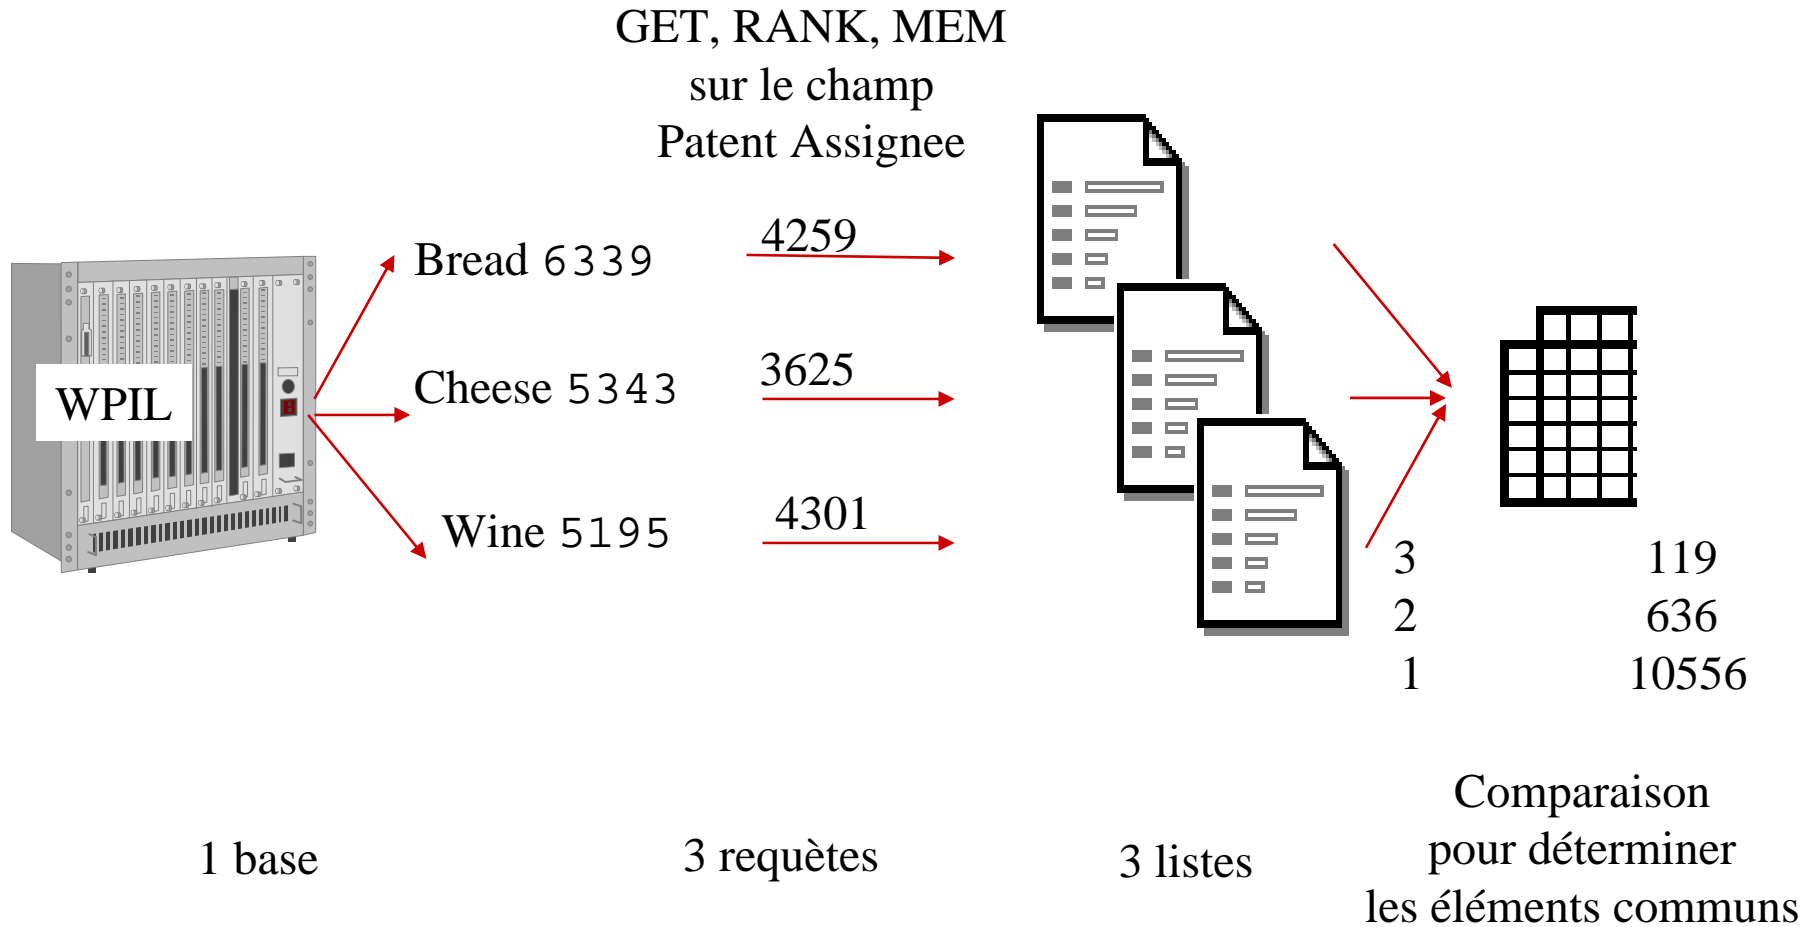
GET, RANK, MEM
sur le champ
Patent Assignee

WPIL

Bread 6339

4259

Cheese 5343

3625

Wine 5195

4301

| 3 | 119 |
|---|---|
| 2 | 636 |
| 1 | 10556 |

1 base

3 requètes

3 listes

Comparaison
pour déterminer
les éléments communs